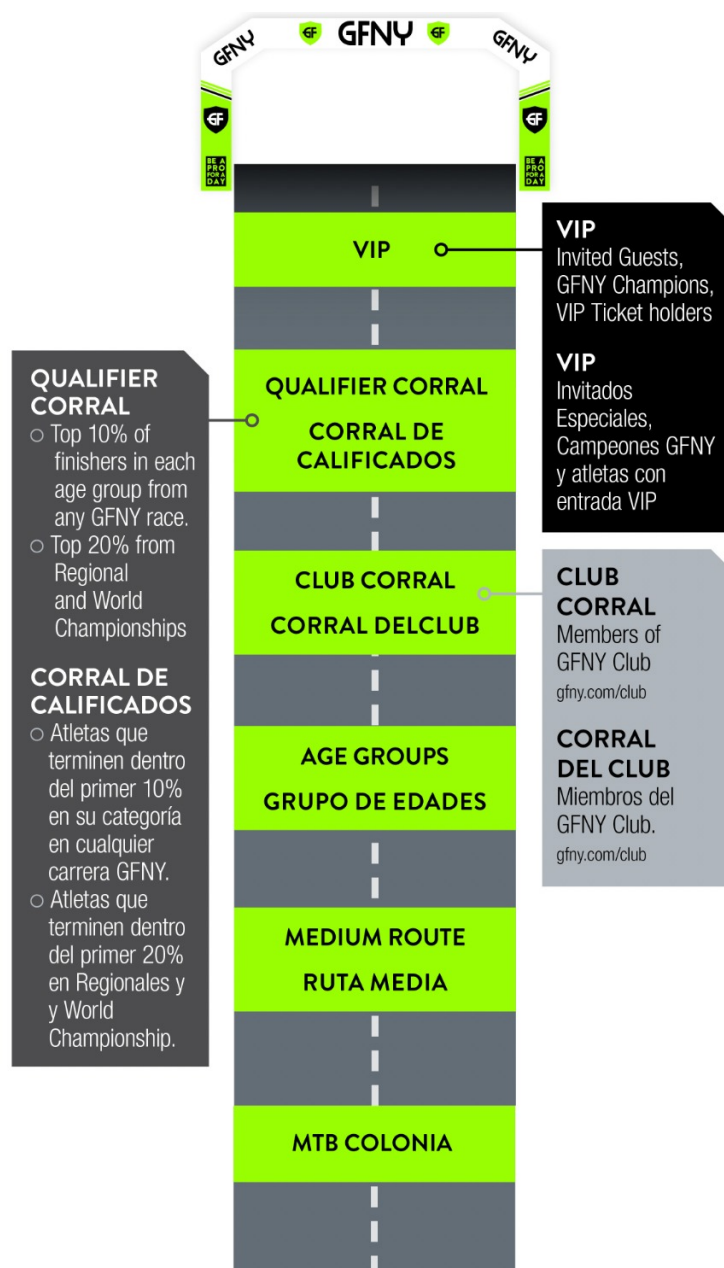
GFNY GF GFNY GF GFNY

GF
BE A PRO FOR A DAY

GF
BE A PRO FOR A DAY

VIP

QUALIFIER CORRAL
CORRAL DE CALIFICADOS

CLUB CORRAL
CORRAL DELCLUB

AGE GROUPS
GRUPO DE EDADES

MEDIUM ROUTE
RUTA MEDIA

MTB COLONIA

QUALIFIER CORRAL
○ Top 10% of finishers in each age group from any GFNY race.
○ Top 20% from Regional and World Championships

CORRAL DE CALIFICADOS
○ Atletas que terminen dentro del primer 10% en su categoría en cualquier carrera GFNY.
○ Atletas que terminen dentro del primer 20% en Regionales y y World Championship.

VIP
Invited Guests, GFNY Champions, VIP Ticket holders

VIP
Invitados Especiales, Campeones GFNY y atletas con entrada VIP

CLUB CORRAL
Members of GFNY Club
gfny.com/club

CORRAL DEL CLUB
Miembros del GFNY Club.
gfny.com/club